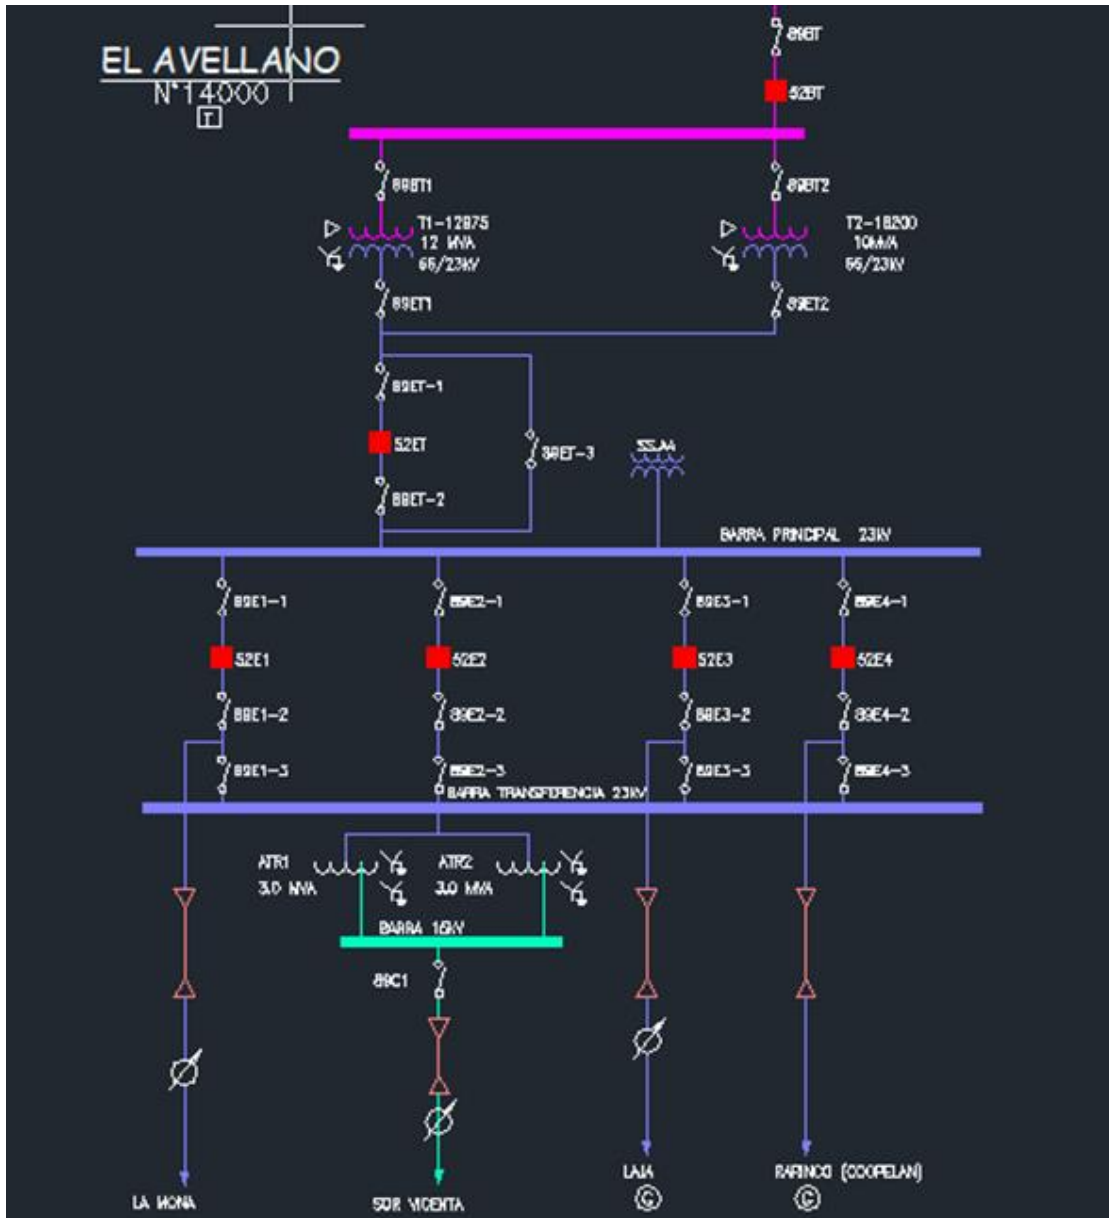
EL AVELLANO
N°14000
T

89BT
52BT

89BT1
T1-12875
12 MVA
66/23KV
89ET1

89BT2
T2-18200
10MVA
66/23KV
89ET2

89ET-1
52ET
89ET-2
89ET-3
SSAA

BARRA PRINCIPAL 23KV

89E1-1
52E1
89E1-2
89E1-3

89E2-1
52E2
89E2-2
89E2-3

89E3-1
52E3
89E3-2
89E3-3

89E4-1
52E4
89E4-2
89E4-3

BARRA TRANSFERENCIA 23KV

ATR1
3.0 MVA
ATR2
3.0 MVA

BARRA 15KV
89C1

LA MONA
SOR VICENTA
LAJA
C
RARINCO (COOPELAN)
C